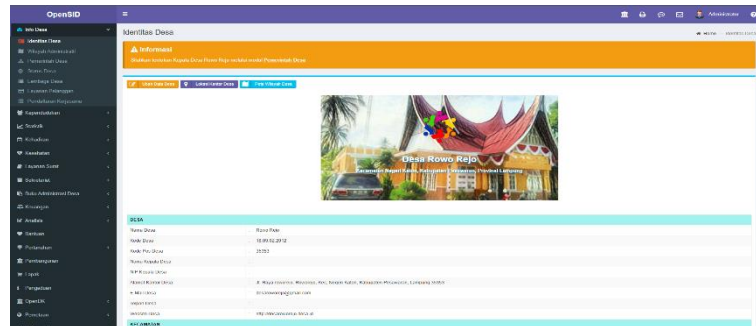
OpenSID

Administrator

Info Desa
Identitas Desa
Wilayah Administratif
Pemerintah Desa
Status Desa
Lembaga Desa
Layanan Pelanggan
Pendaftaran Kerjasama
Kependudukan
Statistik
Kehadiran
Kesehatan
Layanan Surat
Sekretariat
Buku Administrasi Desa
Keuangan
Analisis
Bantuan
Pertanahan
Pembangunan
Lapak
Pengaduan
OpenDK
Pemetaan

Identitas Desa

Home Identitas Desa

Informasi
Silakan tentukan Kepala Desa Rowo Rejo terlebih dahulu di Pemerintah Desa

Ubah Data Desa
Lokasi Kantor Desa
Peta Wilayah Desa

Desa Rowo Rejo
Kecamatan Negeri Katon, Kabupaten Pesawaran, Provinsi Lampung

DESA

| | |
|---|---|
| Nama Desa | Rowo Rejo |
| Kode Desa | 18.09.02.2012 |
| Kode Pos Desa | 35353 |
| Nama Kepala Desa | |
| NIP Kepala Desa | |
| Alamat Kantor Desa | Jl. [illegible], Rowo Rejo, Negeri Katon, Kabupaten Pesawaran, Lampung 35353 |
| E-Mail Desa | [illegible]@gmail.com |
| Telepon Desa | |
| Website Desa | http://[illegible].desa.id |

KECAMATAN